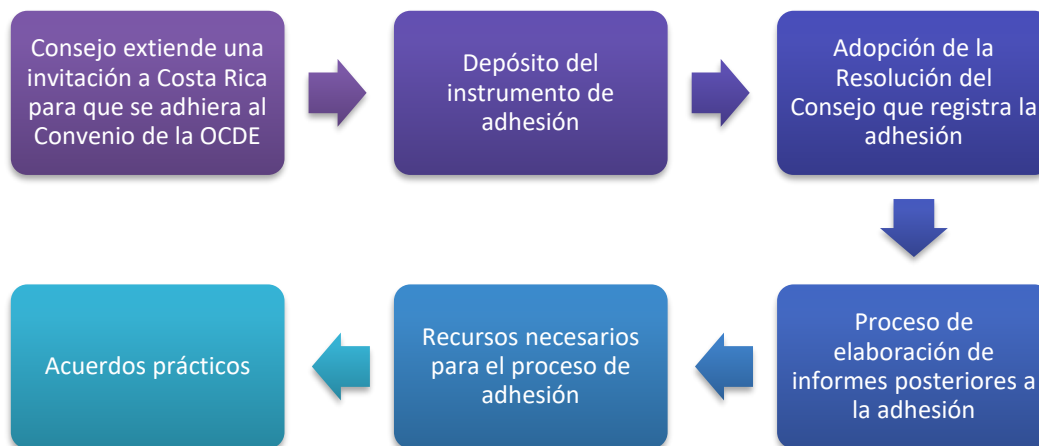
Consejo extiende una invitación a Costa Rica para que se adhiera al Convenio de la OCDE

Depósito del instrumento de adhesión

Adopción de la Resolución del Consejo que registra la adhesión

Proceso de elaboración de informes posteriores a la adhesión

Recursos necesarios para el proceso de adhesión

Acuerdos prácticos